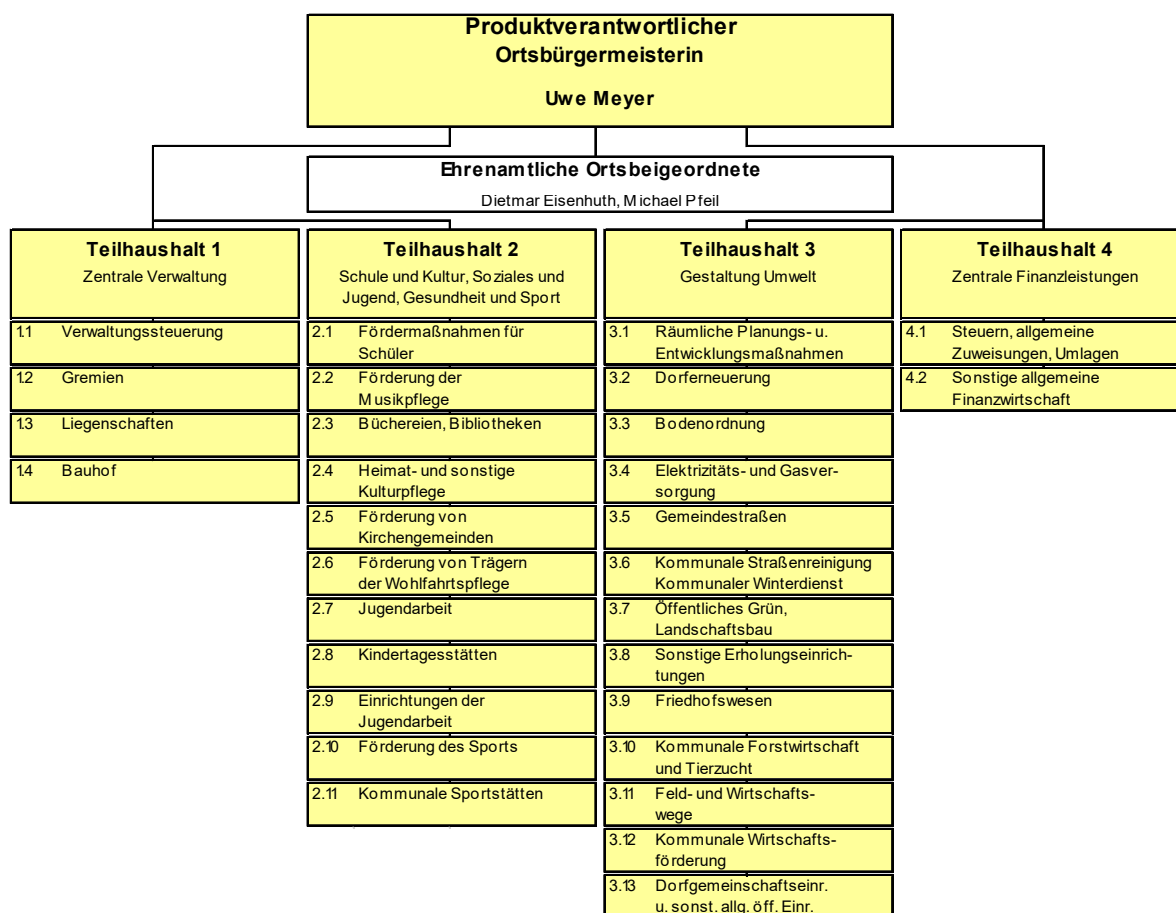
Produktverantwortlicher
Ortsbürgermeisterin

Uwe Meyer

Ehrenamtliche Ortsbeigeordnete
Dietmar Eisenhuth, Michael Pfeil

Teilhaushalt 1
Zentrale Verwaltung

1.1 Verwaltungssteuerung
1.2 Gremien
1.3 Liegenschaften
1.4 Bauhof

Teilhaushalt 2
Schule und Kultur, Soziales und Jugend, Gesundheit und Sport

2.1 Fördermaßnahmen für Schüler
2.2 Förderung der Musikpflege
2.3 Büchereien, Bibliotheken
2.4 Heimat- und sonstige Kulturpflege
2.5 Förderung von Kirchengemeinden
2.6 Förderung von Trägern der Wohlfahrtspflege
2.7 Jugendarbeit
2.8 Kindertagesstätten
2.9 Einrichtungen der Jugendarbeit
2.10 Förderung des Sports
2.11 Kommunale Sportstätten

Teilhaushalt 3
Gestaltung Umwelt

3.1 Räumliche Planungs- u. Entwicklungsmaßnahmen
3.2 Dorferneuerung
3.3 Bodenordnung
3.4 Elektrizitäts- und Gasversorgung
3.5 Gemeindestraßen
3.6 Kommunale Straßenreinigung Kommunaler Winterdienst
3.7 Öffentliches Grün, Landschaftsbau
3.8 Sonstige Erholungseinrichtungen
3.9 Friedhofswesen
3.10 Kommunale Forstwirtschaft und Tierzucht
3.11 Feld- und Wirtschaftswege
3.12 Kommunale Wirtschaftsförderung
3.13 Dorfgemeinschaftseinr. u. sonst. allg. öff. Einr.

Teilhaushalt 4
Zentrale Finanzleistungen

4.1 Steuern, allgemeine Zuweisungen, Umlagen
4.2 Sonstige allgemeine Finanzwirtschaft